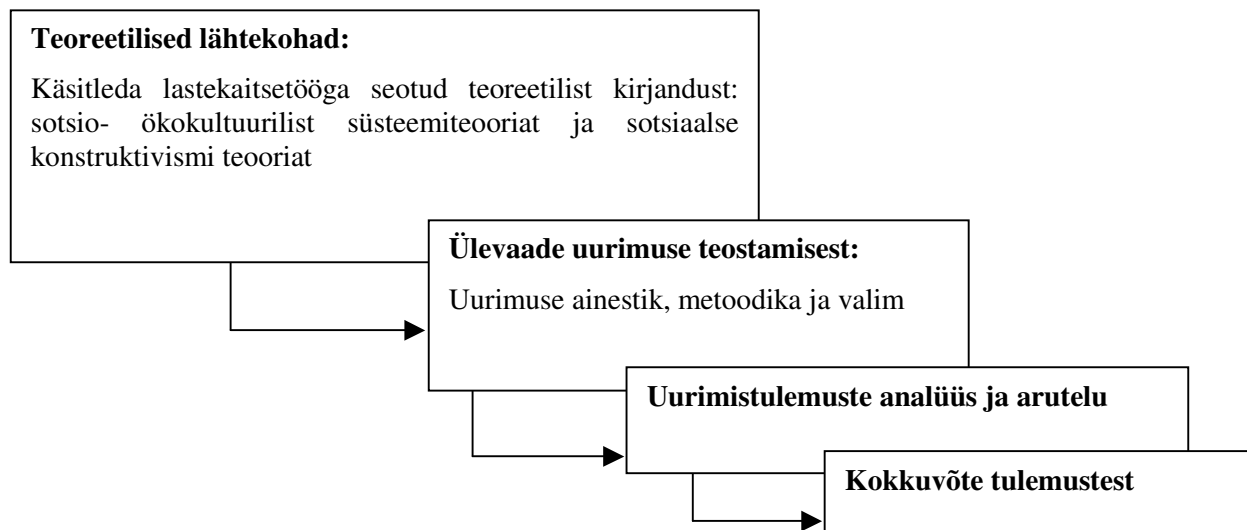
**Teoreetilised lähtekohad:**

Käsitleda lastekaitsetööga seotud teoreetilist kirjandust: sotsio- ökokultuurilist süsteemiteooriat ja sotsiaalse konstruktivismi teooriat

**Ülevaade uurimuse teostamisest:**

Uurimuse ainestik, metoodika ja valim

**Uurimistulemuste analüüs ja arutelu**

**Kokkuvõte tulemustest**